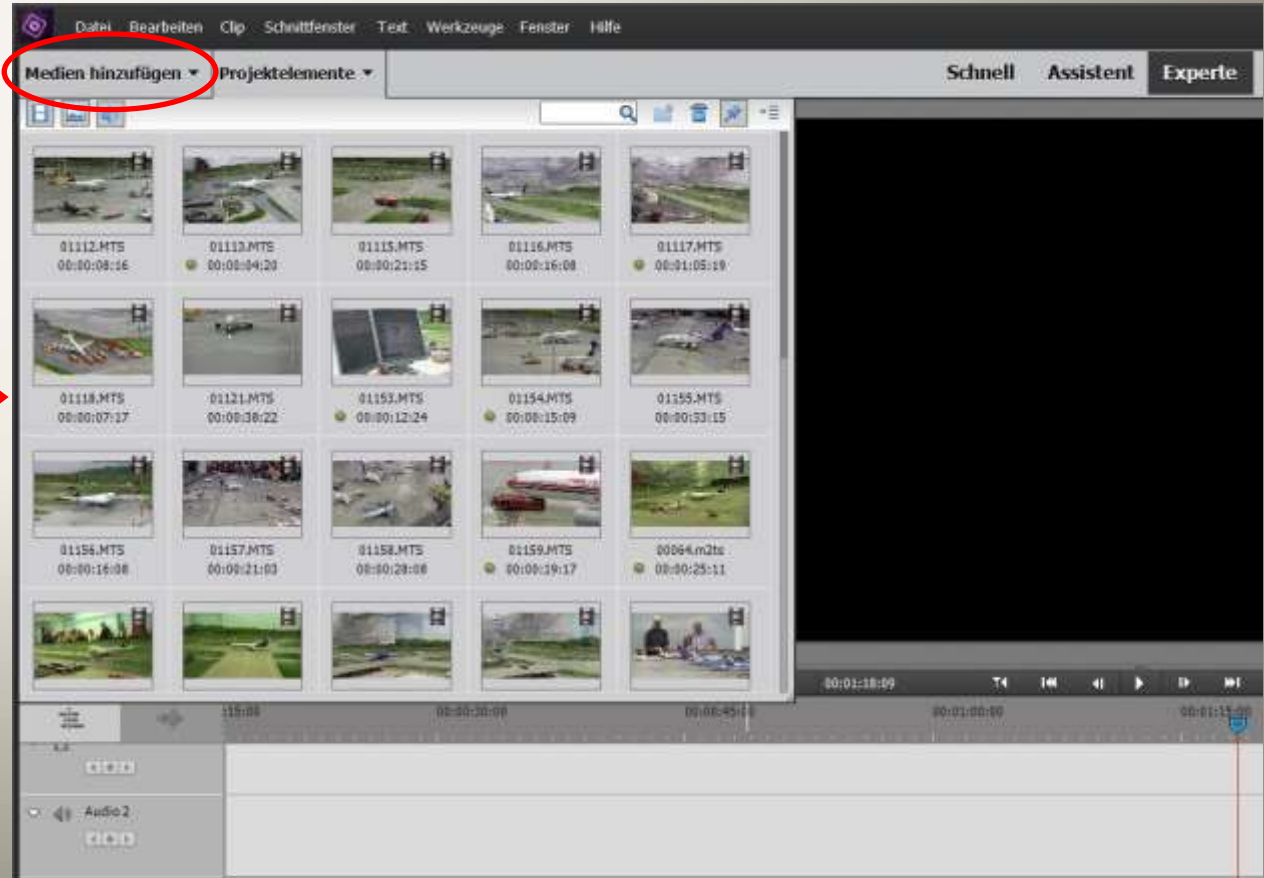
Datei Bearbeiten Clip Schnittfenster Text Werkzeuge Fenster Hilfe

Medien hinzufügen ▾ Projektelemente ▾

Schnell Assistent Experte

01112.MTS
00:00:08:16

01113.MTS
00:00:04:20

01115.MTS
00:00:21:15

01116.MTS
00:00:16:08

01117.MTS
00:01:05:19

01118.MTS
00:00:07:17

01121.MTS
00:00:38:22

01153.MTS
00:00:12:24

01154.MTS
00:00:15:09

01155.MTS
00:00:33:15

01156.MTS
00:00:16:08

01157.MTS
00:00:21:03

01158.MTS
00:00:28:08

01159.MTS
00:00:19:17

00064.m2ts
00:00:25:11

00:01:18:09

:15:00 00:00:30:00 00:00:45:00 00:01:00:00 00:01:15:00

Audio 2